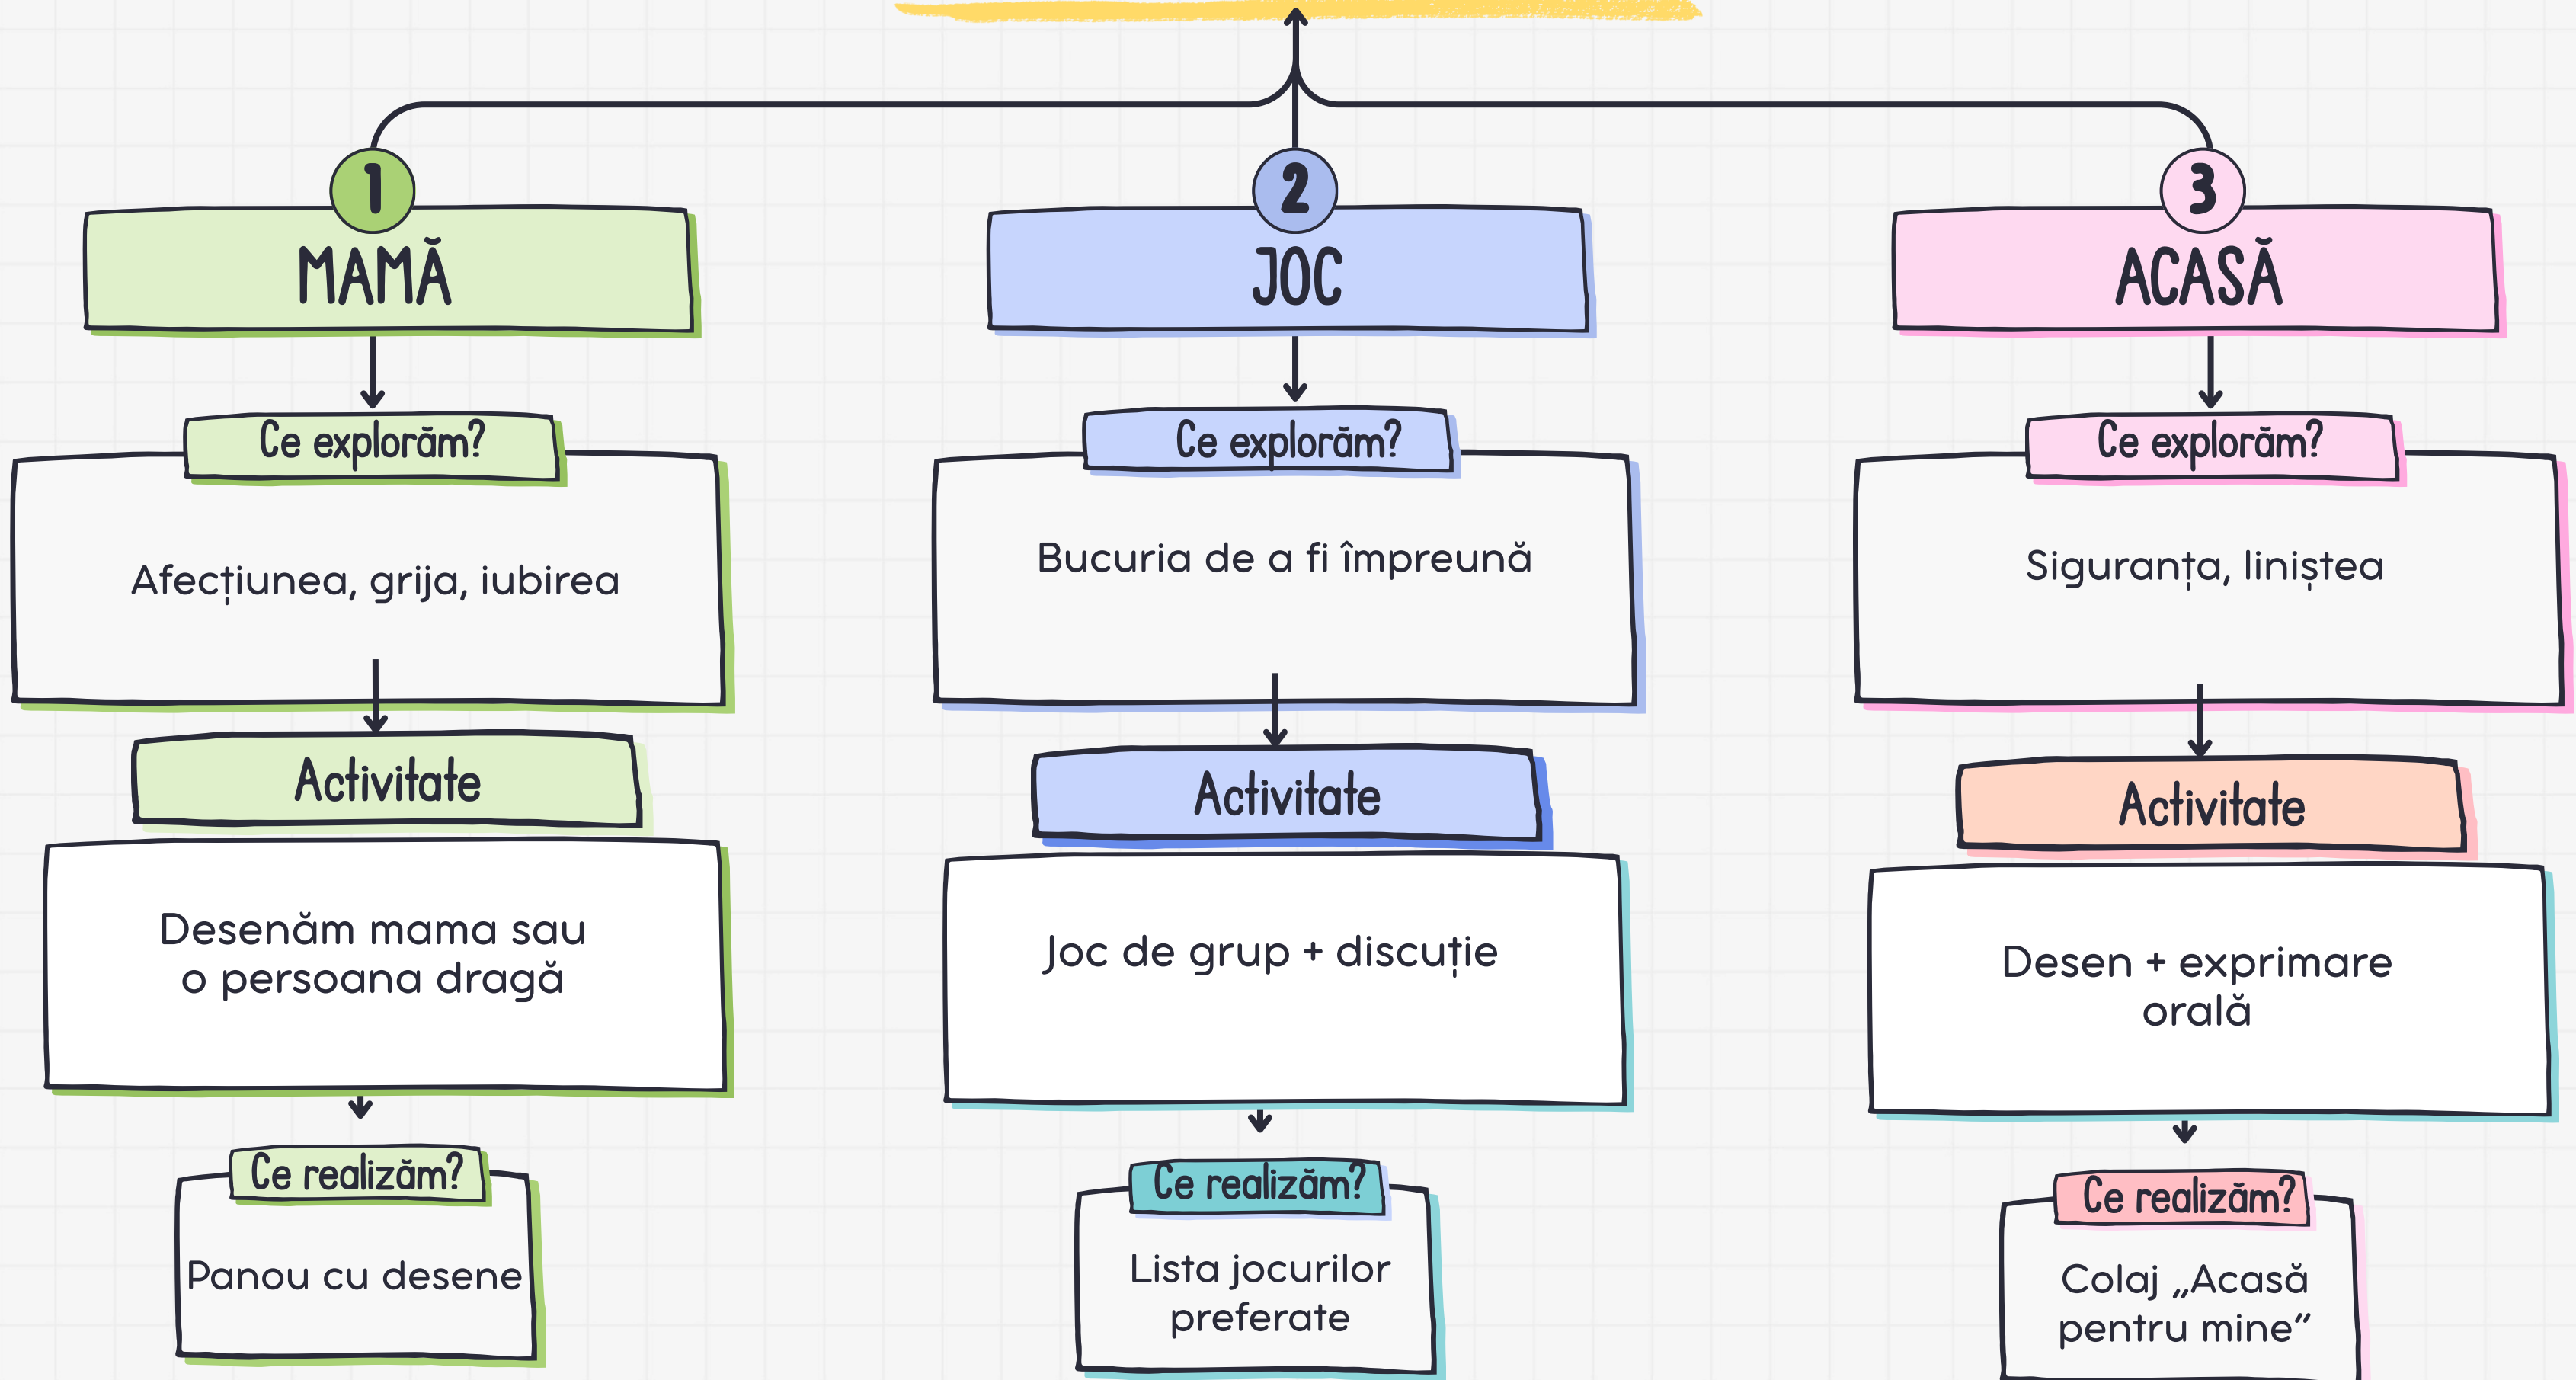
1
MAMĂ

Ce explorăm?

Afecțiunea, grija, iubirea

Activitate

Desenăm mama sau o persoana dragă

Ce realizăm?

Panou cu desene

2
JOC

Ce explorăm?

Bucuria de a fi împreună

Activitate

Joc de grup + discuție

Ce realizăm?

Lista jocurilor preferate

3
ACASĂ

Ce explorăm?

Siguranța, liniștea

Activitate

Desen + exprimare orală

Ce realizăm?

Colaj „Acasă pentru mine”